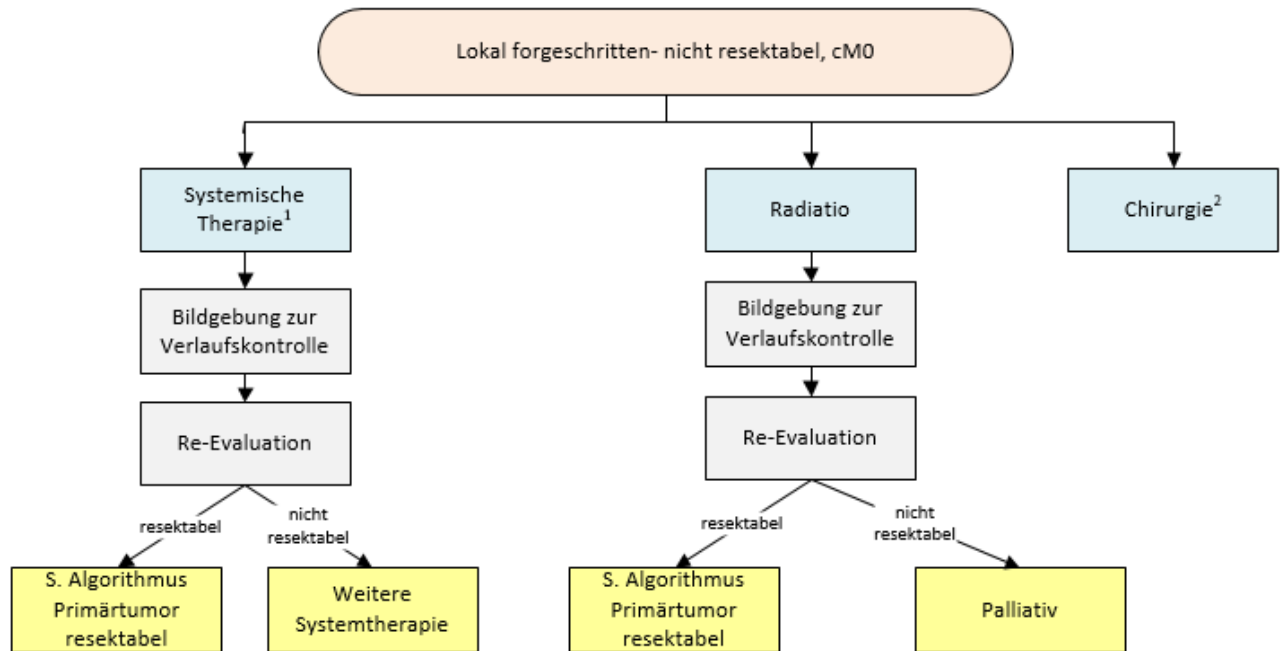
Lokal forgeschritten- nicht resektabel, cM0

Systemische Therapie$^1$

Radiatio

Chirurgie$^2$

Bildgebung zur Verlaufskontrolle

Re-Evaluation

resektabel

nicht resektabel

S. Algorithmus Primärtumor resektabel

Weitere Systemtherapie

Bildgebung zur Verlaufskontrolle

Re-Evaluation

resektabel

nicht resektabel

S. Algorithmus Primärtumor resektabel

Palliativ